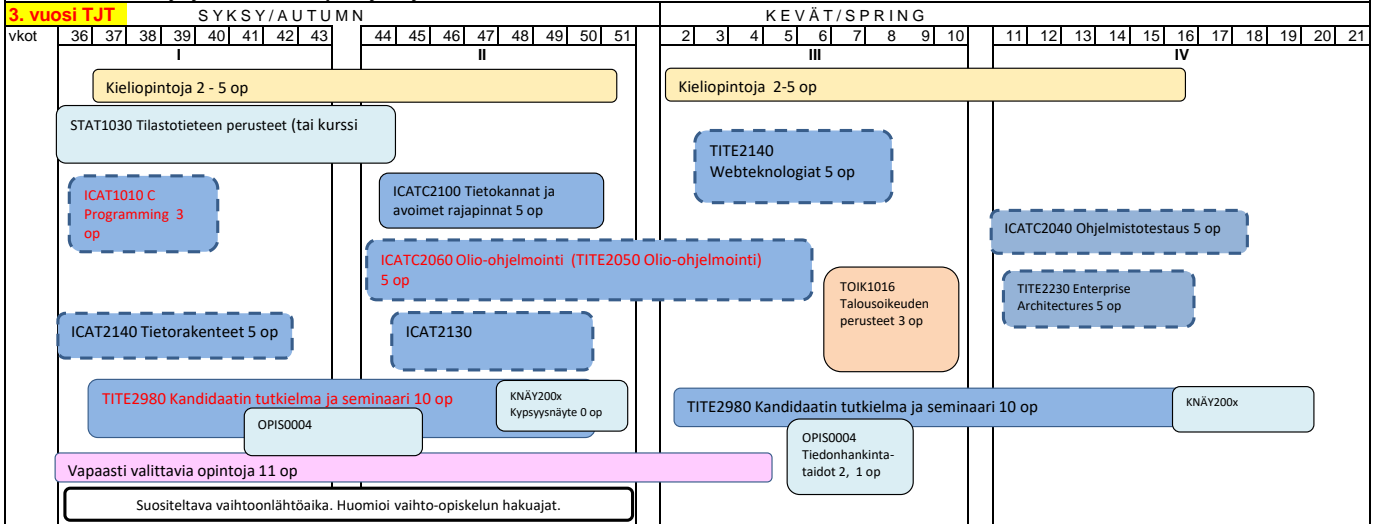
3. vuosi TJT

SYKSY/AUTUMN

KEVÄT/SPRING

| vkot | 36 | 37 | 38 | 39 | 40 | 41 | 42 | 43 | 44 | 45 | 46 | 47 | 48 | 49 | 50 | 51 | 2 | 3 | 4 | 5 | 6 | 7 | 8 | 9 | 10 | 11 | 12 | 13 | 14 | 15 | 16 | 17 | 18 | 19 | 20 | 21 |
|---|---|---|---|---|---|---|---|---|---|---|---|---|---|---|---|---|---|---|---|---|---|---|---|---|---|---|---|---|---|---|---|---|---|---|---|---|

I

II

III

IV

Kieliopintoja 2 - 5 op

Kieliopintoja 2-5 op

STAT1030 Tilastotieteen perusteet (tai kurssi

TITE2140 Webteknologiat 5 op

ICAT1010 C Programming 3 op

ICATC2100 Tietokannat ja avoimet rajapinnat 5 op

ICATC2040 Ohjelmistotestaus 5 op

ICATC2060 Olio-ohjelmointi (TITE2050 Olio-ohjelmointi) 5 op

TOIK1016 Talousoikeuden perusteet 3 op

TITE2230 Enterprise Architectures 5 op

ICAT2140 Tietorakenteet 5 op

ICAT2130

TITE2980 Kandidaatin tutkielma ja seminaari 10 op

KNÄY200x Kypsyysnäyte 0 op

OPIS0004

TITE2980 Kandidaatin tutkielma ja seminaari 10 op

KNÄY200x

OPIS0004 Tiedonhankintataidot 2, 1 op

Vapaasti valittavia opintoja 11 op

Suositeltava vaihtoonlähtöaika. Huomioi vaihto-opiskelun hakuajat.